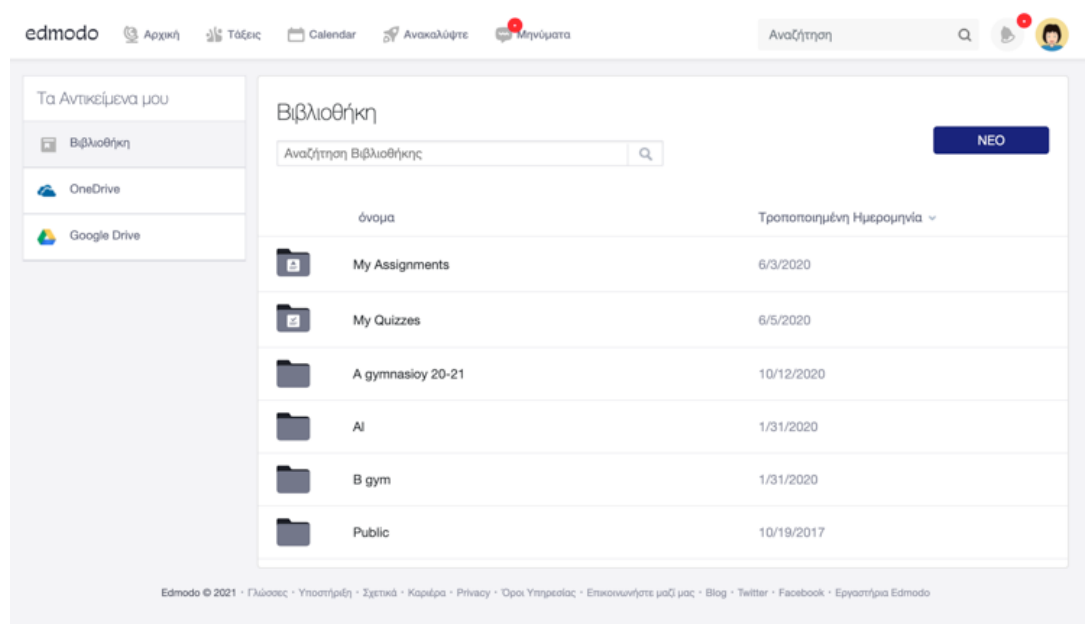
edmodo Αρχική Τάξεις Calendar Ανακαλύψτε Μηνύματα

Αναζήτηση

Τα Αντικείμενα μου

Βιβλιοθήκη

OneDrive

Google Drive

Βιβλιοθήκη

Αναζήτηση Βιβλιοθήκης

ΝΕΟ

| όνομα | Τροποποιημένη Ημερομηνία |
|---|---|
| My Assignments | 6/3/2020 |
| My Quizzes | 6/5/2020 |
| A gymnasioy 20-21 | 10/12/2020 |
| Al | 1/31/2020 |
| B gym | 1/31/2020 |
| Public | 10/19/2017 |

Edmodo © 2021 · Γλώσσες · Υποστήριξη · Σχετικά · Καριέρα · Privacy · Όροι Υπηρεσίας · Επικοινωνήστε μαζί μας · Blog · Twitter · Facebook · Εργαστήρια Edmodo